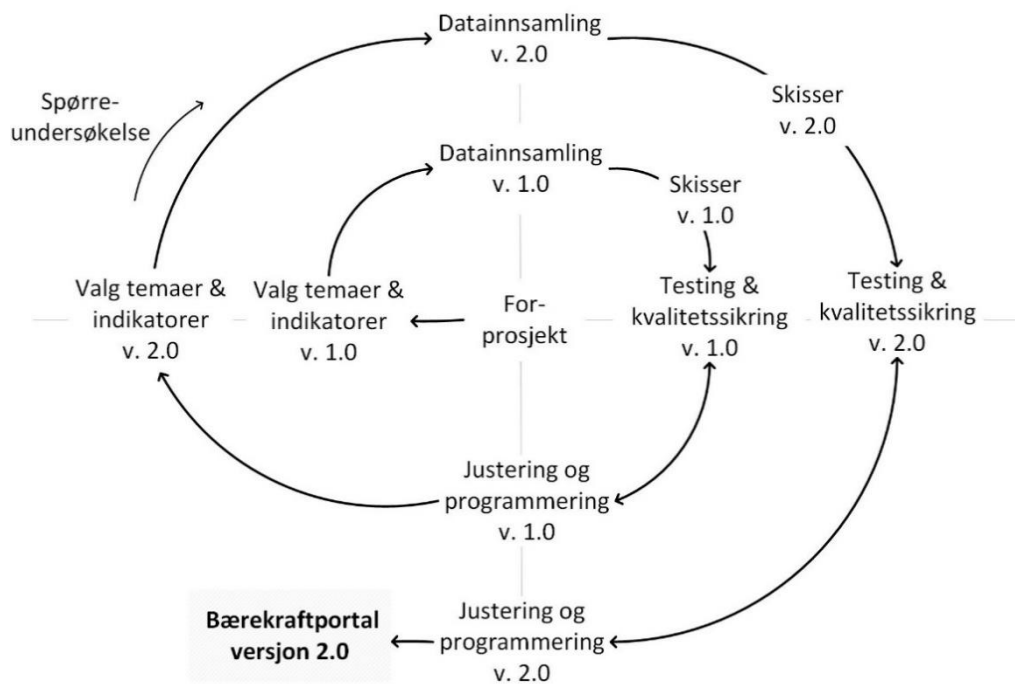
Datainnsamling v. 2.0

Spørreundersøkelse

Skisser v. 2.0

Datainnsamling v. 1.0

Skisser v. 1.0

Valg temaer & indikatorer v. 2.0

Valg temaer & indikatorer v. 1.0

Forprosjekt

Testing & kvalitetssikring v. 1.0

Testing & kvalitetssikring v. 2.0

Justering og programmering v. 1.0

Bærekraftportal versjon 2.0

Justering og programmering v. 2.0